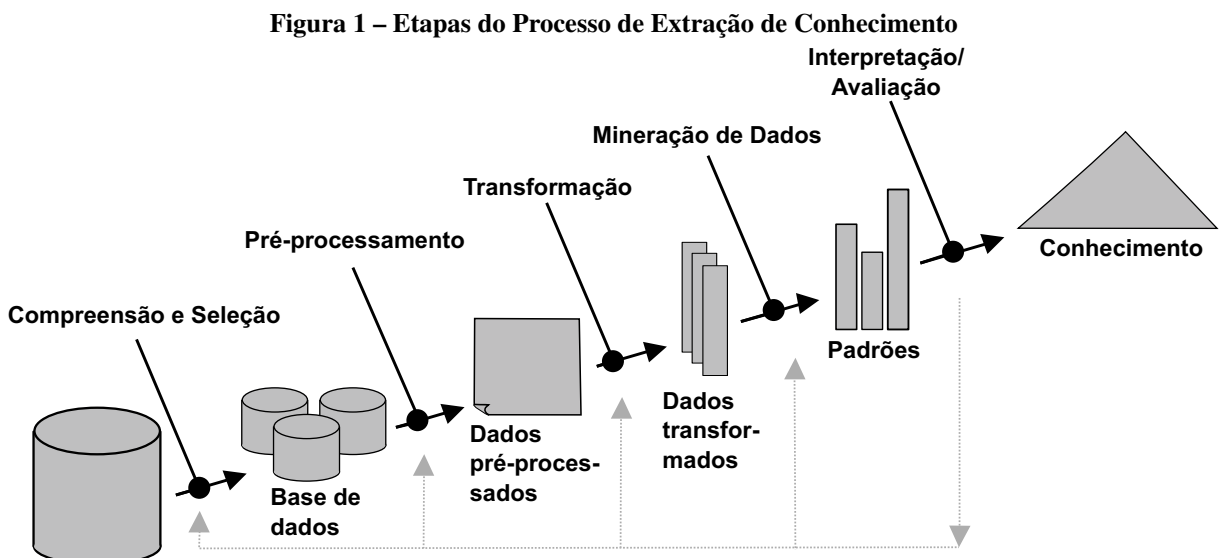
Figura 1 – Etapas do Processo de Extração de Conhecimento

Interpretação/ Avaliação

Mineração de Dados

Transformação

Pré-processamento

Compreensão e Seleção

Conhecimento

Padrões

Dados transformados

Dados pré-processados

Base de dados